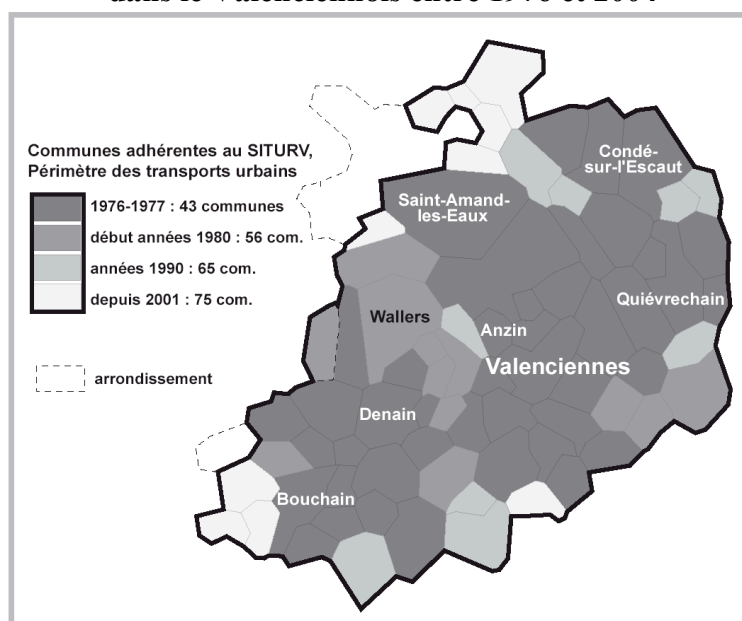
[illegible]

Communes adhérentes au SITURV, Périmètre des transports urbains

1976-1977 : 43 communes
début années 1980 : 56 com.
années 1990 : 65 com.
depuis 2001 : 75 com.

arrondissement

Condé-sur-l'Escaut
Saint-Amand-les-Eaux
Quiévrechain
Wallers
Anzin
Valenciennes
Denain
Bouchain